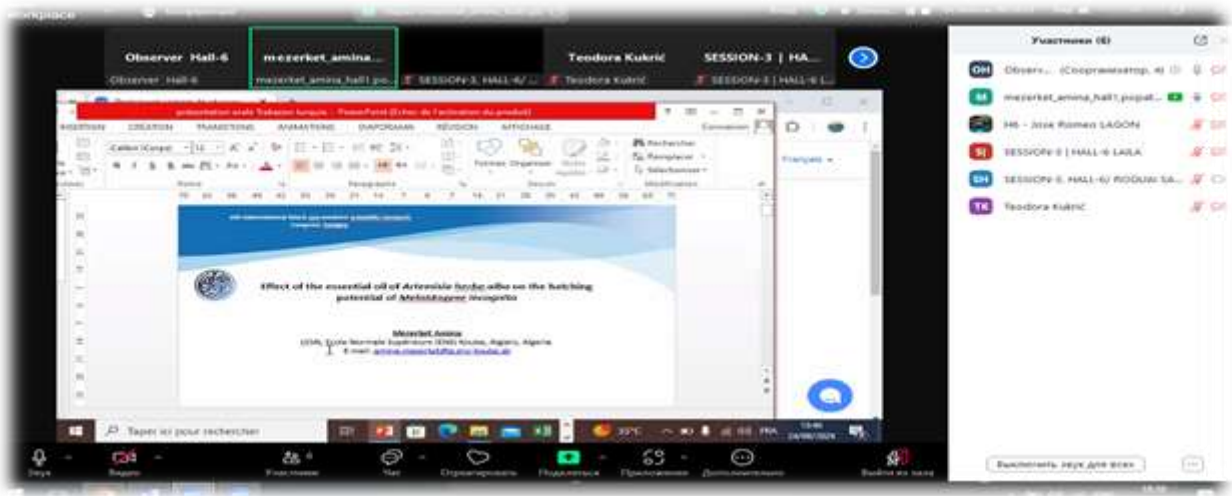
Observer Hall-6
Observer Hall-6

mezerket_amina...
mezerket_amina_hall1 po...

SESSION-3, HALL-6/ ...

Teodora Kukrić
Teodora Kukrić

SESSION-3 | HA...
SESSION-3 | HALL-6 |...

Участники (6)

OH Observ... (Соорганизатор, я)
M mezerket_amina_hall1 popal...
H6 - Jose Romeo LAGON
SI SESSION-3 | HALL-6 LAILA
SH SESSION-3, HALL-6/ RODUAI SA...
TK Teodora Kukrić

presentation orale Tubquine turquie - PowerPoint (Échec de l'activation du produit)

INSERTION CRÉATION TRANSITIONS ANIMATIONS DIAPORAMA RÉVISION AFFICHAGE

Calibri (Corps) 12

Police Paragraphe Dessin Modification

Formes Organiser Styles rapides

Rechercher
Remplacer
Sélectionner

Français

Effect of the essential oil of Artemisia herba alba on the hatching potential of Meloidogyne incognita

Mezerket Amina
LEGA, École Normale Supérieure (ENS) Kouba, Algiers, Algeria
E-mail: amina.mezerket@g.ens-kouba.dz

Taper ici pour rechercher

35°C

FRA

24/06/2024

Звук Видео Участники 6 Чат Отреагировать Поделиться Приложения Дополнительно Выйти из зала

Выключить звук для всех